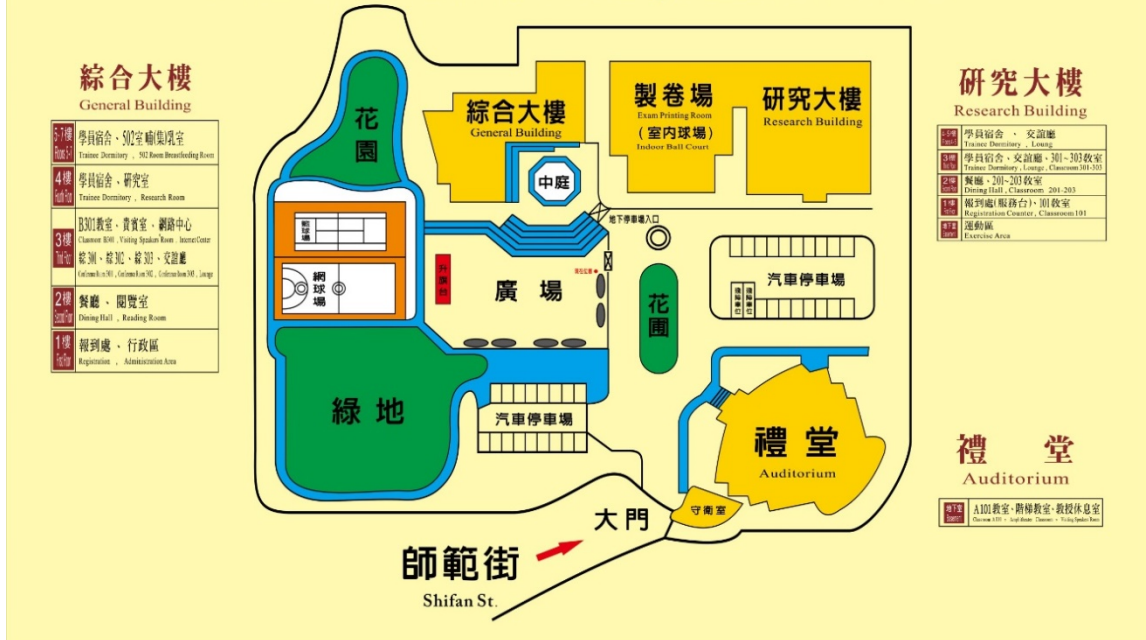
綜合大樓
General Building

| 5-7樓 | 學員宿舍、502室哺集乳室 Trainee Dormitory , 502 Room Breastfeeding Room |
|---|---|
| 4樓 | 學員宿舍、研究室 Trainee Dormitory , Research Room |
| 3樓 | B301教室、貴賓室、網路中心 Classroom B301 , Visiting Speakers Room , Internet Center 綜301、綜302、綜303、交誼廳 Conference Room 301 , Conference Room 302 , Conference Room 303 , Lounge |
| 2樓 | 餐廳 、閱覽室 Dining Hall , Reading Room |
| 1樓 | 報到處 、行政區 Registration , Administration Area |

花園

綜合大樓
General Building

製卷場
Exam Printing Room
(室內球場)
Indoor Ball Court

研究大樓
Research Building

中庭

地下停車場入口

籃球場

網球場

升旗台

廣場

花園

汽車停車場

綠地

汽車停車場

禮堂
Auditorium

守衛室

大門

師範街
Shifan St.

研究大樓
Research Building

| 4-5樓 | 學員宿舍 、 交誼廳 Trainee Dormitory , Loung |
|---|---|
| 3樓 | 學員宿舍、交誼廳、301~303教室 Trainee Dormitory , Lounge , Classroom 301-303 |
| 2樓 | 餐廳、201~203教室 Dining Hall , Classroom 201-203 |
| 1樓 | 報到處(服務台)、101教室 Registration Counter , Classroom 101 |
| 地下室 | 運動區 Exercise Area |

禮堂
Auditorium

| 地下室 | A101教室、階梯教室、教授休息室 Classroom A101 , Amphitheater Classroom , Visiting Speakers Room |
|---|---|